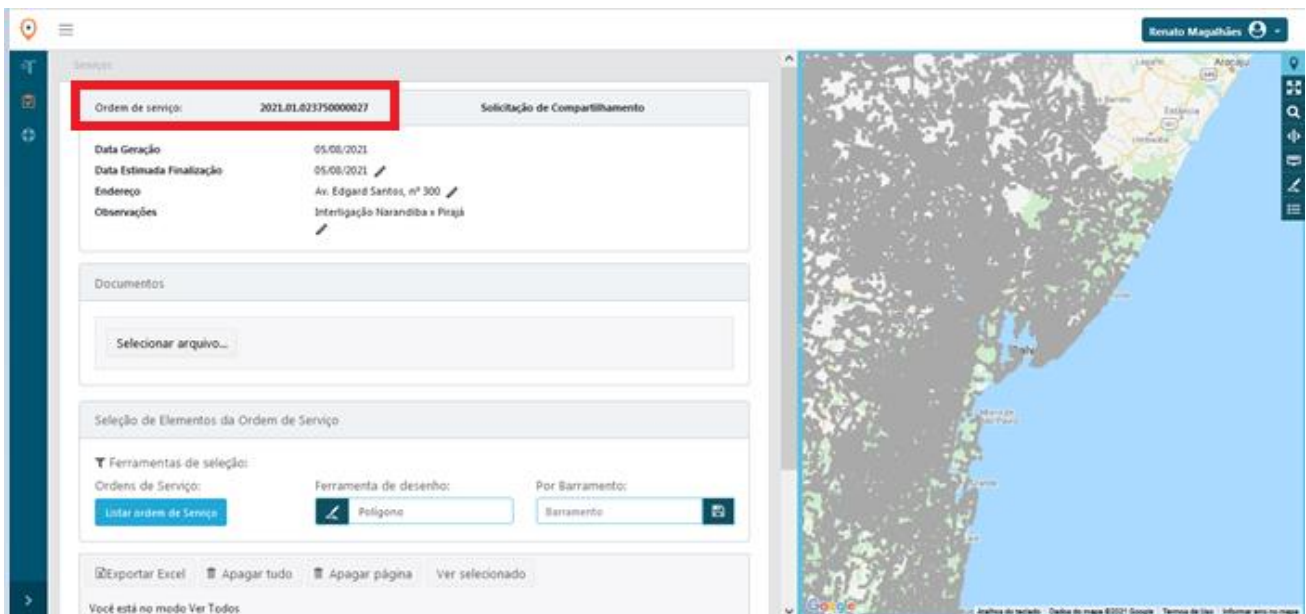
Renato Magalhães

Serviço

Ordem de serviço: 2021.01.023750000027

Solicitação de Compartilhamento

Data Geração 05/08/2021
Data Estimada Finalização 05/08/2021
Endereço Av. Edgard Santos, nº 300
Observações Interligação Narandiba x Pirajá

Documentos

Selecionar arquivo...

Seleção de Elementos da Ordem de Serviço

Ferramentas de seleção:

Ordens de Serviço:
Listar ordem de Serviço

Ferramenta de desenho:
Polígono

Por Barramento:
Barramento

Exportar Excel
Apagar tudo
Apagar página
Ver selecionado

Você está no modo Ver Todos

Aracaju

Estância

Salvador

Morro de São Paulo

Google

Atalhos do teclado Dados do mapa ©2021 Google Termos de Uso Informar erro no mapa